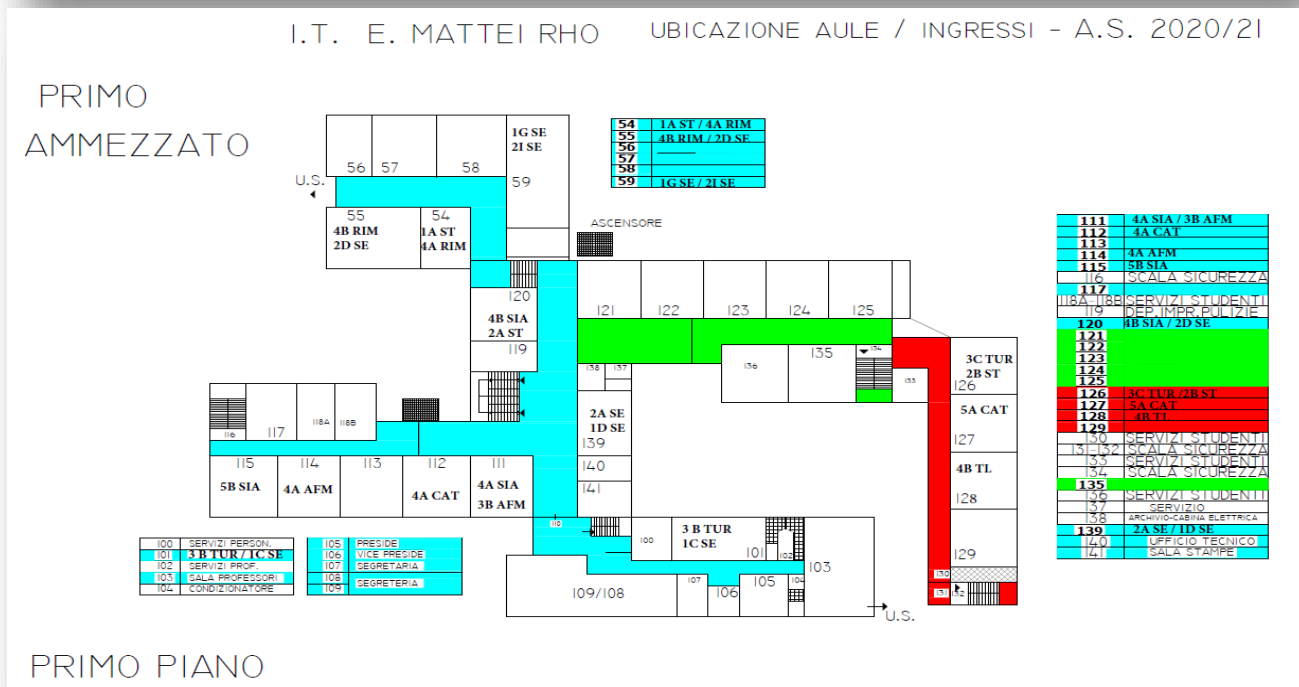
I.T. E. MATTEI RHO UBICAZIONE AULE / INGRESSI - A.S. 2020/21

PRIMO AMMEZZATO

| 54 | 1A ST / 4A RIM |
|---|---|
| 55 | 4B RIM / 2D SE |
| 56 | —— |
| 57 | |
| 58 | |
| 59 | 1G SE / 2I SE |

56 57 58 59
1G SE 2I SE
U.S.
55 4B RIM 2D SE
54 1A ST 4A RIM
ASCENSORE
120 4B SIA 2A ST
119
121 122 123 124 125
136 135 134 133
138 137
3C TUR 2B ST 126
5A CAT 127
4B TL 128
129
130 131 132
116 117 118A 118B
115 5B SIA
114 4A AFM
113
112 4A CAT
111 4A SIA 3B AFM
2A SE 1D SE 139
140
141
110
100
3 B TUR 1C SE 101 102
103
109/108 107 106 105 104
U.S.

| 111 | 4A SIA / 3B AFM |
|---|---|
| 112 | 4A CAT |
| 113 | |
| 114 | 4A AFM |
| 115 | 5B SIA |
| 116 | SCALA SICUREZZA |
| 117 | |
| 118A - 118B | SERVIZI STUDENTI |
| 119 | DEP. IMPR. PULIZIE |
| 120 | 4B SIA / 2D SE |
| 121 | |
| 122 | |
| 123 | |
| 124 | |
| 125 | |
| 126 | 3C TUR /2B ST |
| 127 | 5A CAT |
| 128 | 4B TL |
| 129 | |
| 130 | SERVIZI STUDENTI |
| 131 - 132 | SCALA SICUREZZA |
| 133 | SERVIZI STUDENTI |
| 134 | SCALA SICUREZZA |
| 135 | |
| 136 | SERVIZI STUDENTI |
| 137 | SERVIZIO |
| 138 | ARCHIVIO-CABINA ELETTRICA |
| 139 | 2A SE / 1D SE |
| 140 | UFFICIO TECNICO |
| 141 | SALA STAMPE |

| 100 | SERVIZI PERSON. |
|---|---|
| 101 | 3 B TUR / 1C SE |
| 102 | SERVIZI PROF. |
| 103 | SALA PROFESSORI |
| 104 | CONDIZIONATORE |

| 105 | PRESIDE |
|---|---|
| 106 | VICE PRESIDE |
| 107 | SEGRETARIA |
| 108 | SEGRETERIA |
| 109 | |

PRIMO PIANO